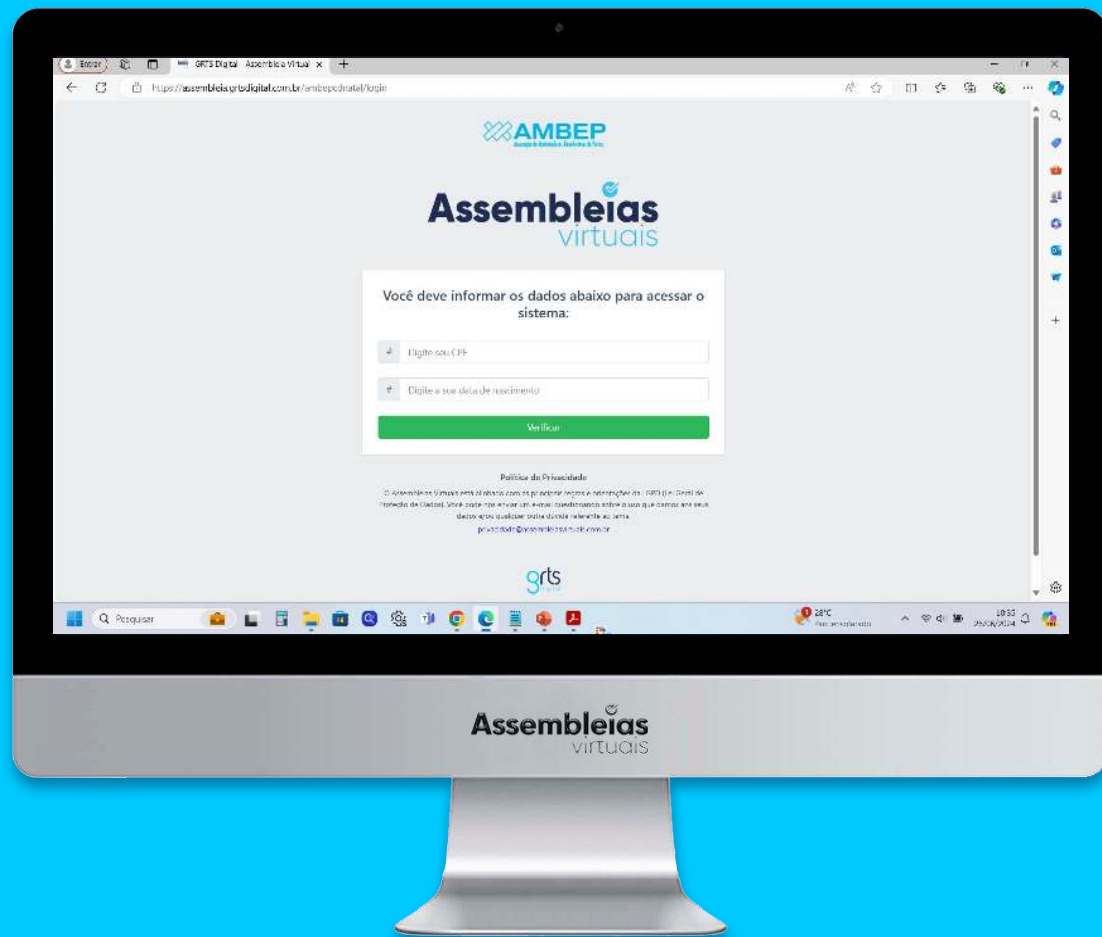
Entrar
GRTS Digital Assembleia Virtual ×
https://assembleia.grtsdigital.com.br/ambepdnatal/login

AMBEP

Assembleias virtuais

Você deve informar os dados abaixo para acessar o sistema:

Digite seu CPF

Digite a sua data de nascimento

Verificar

Política de Privacidade

O Assembleias Virtuais está alinhado com os principais regras e orientações da LGPD (Lei Geral de Proteção de Dados). Você pode nos enviar um e-mail questionando sobre o uso que damos aos seus dados e/ou qualquer outra dúvida referente ao tema.
privacidade@assembleiasvirtuais.com.br

grts

Pesquisar

28°C

10:55
25/06/2024

Assembleias virtuais